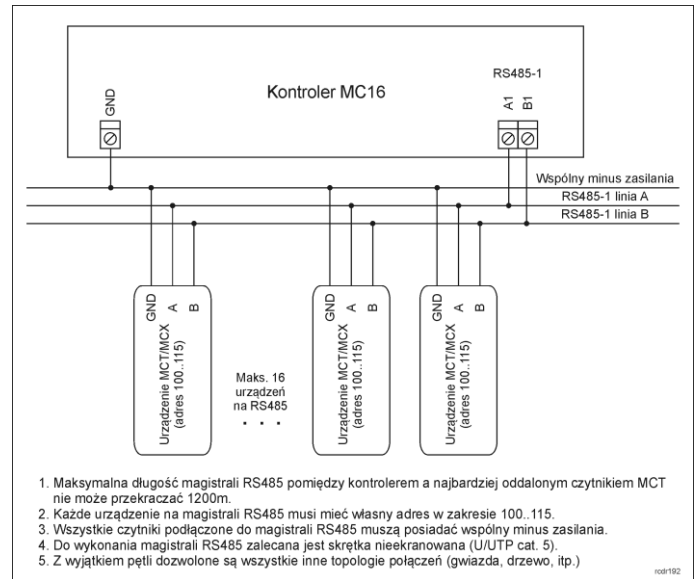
GND

Kontroler MC16

RS485-1

A1 B1

Wspólny minus zasilania

RS485-1 linia A

RS485-1 linia B

GND A B

Urządzenie MCT/MCX (adres 100..115)

Maks. 16 urządzeń na RS485

. . .

GND A B

Urządzenie MCT/MCX (adres 100..115)

GND A B

Urządzenie MCT/MCX (adres 100..115)

1. Maksymalna długość magistrali RS485 pomiędzy kontrolerem a najbardziej oddalonym czytnikiem MCT nie może przekraczać 1200m.
2. Każde urządzenie na magistrali RS485 musi mieć własny adres w zakresie 100..115.
3. Wszystkie czytniki podłączone do magistrali RS485 muszą posiadać wspólny minus zasilania.
4. Do wykonania magistrali RS485 zalecana jest skrętka nieekranowana (U/UTP cat. 5).
5. Z wyjątkiem pętli dozwolone są wszystkie inne topologie połączeń (gwiazda, drzewo, itp.)

rcdr192